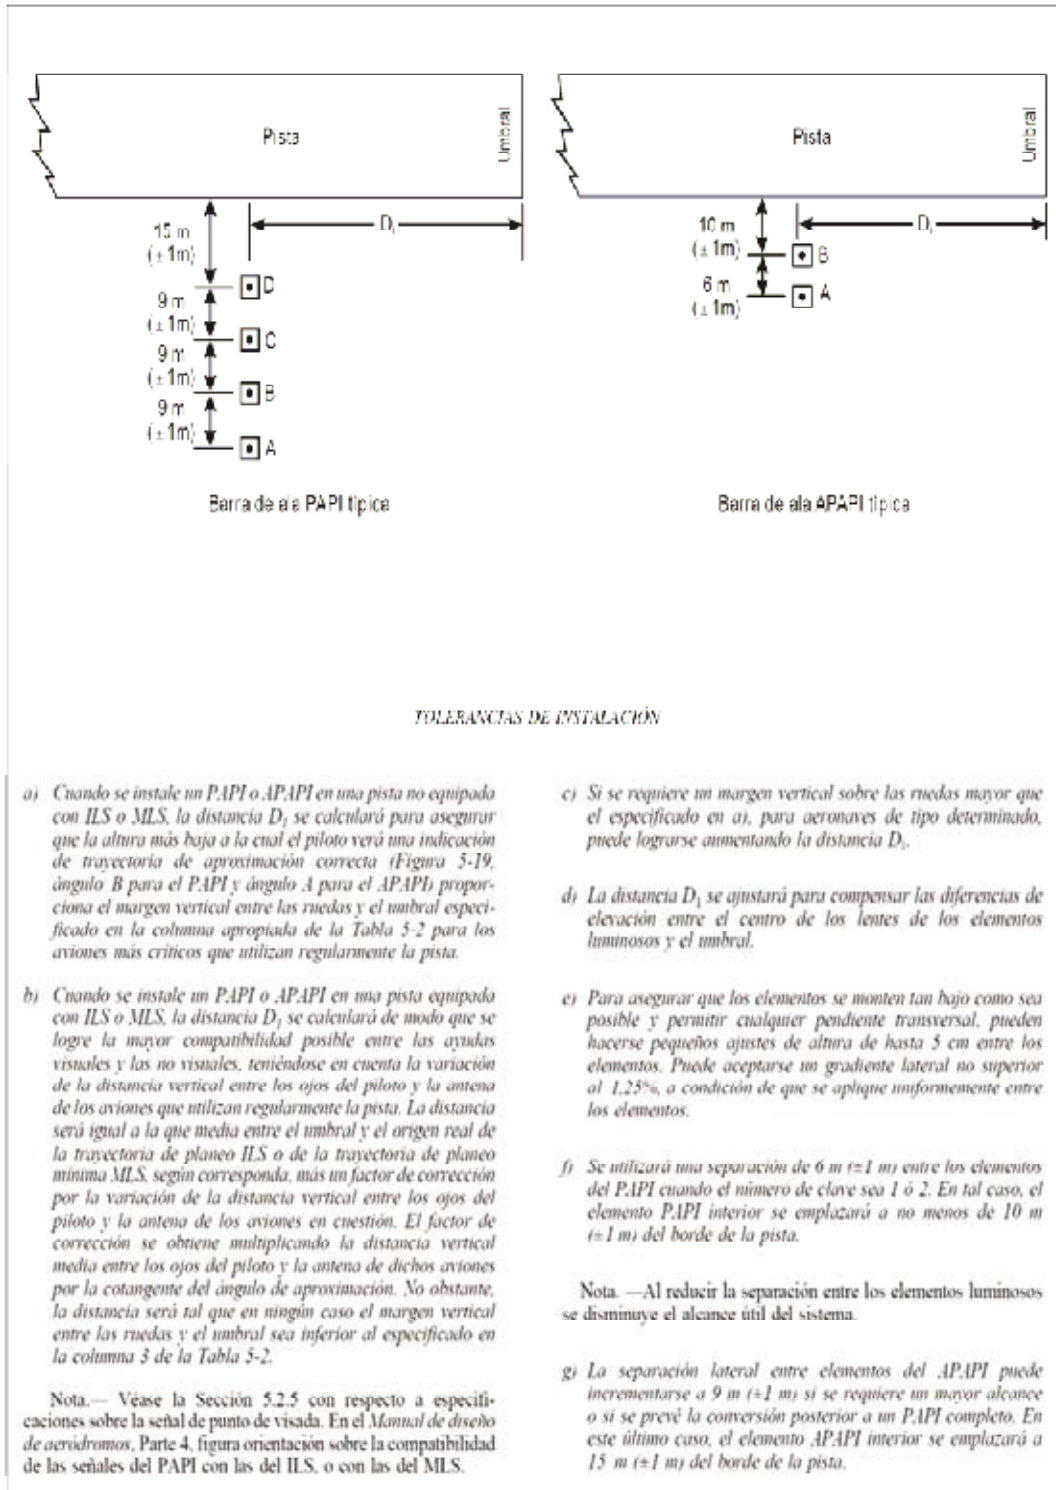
Pista

Umbral

15 m
(± 1m)

$D_1$

D

9 m
(± 1m)

C

9 m
(± 1m)

B

9 m
(± 1m)

A

Barra de ala PAPI típica

Pista

Umbral

10 m
(± 1m)

$D_1$

B

6 m
(± 1m)

A

Barra de ala APAPI típica

TOLERANCIAS DE INSTALACIÓN

a) Cuando se instale un PAPI o APAPI en una pista no equipada con ILS o MLS, la distancia $D_1$ se calculará para asegurar que la altura más baja a la cual el piloto verá una indicación de trayectoria de aproximación correcta (Figura 5-19, ángulo B para el PAPI y ángulo A para el APAPI) proporciona el margen vertical entre las ruedas y el umbral especificado en la columna apropiada de la Tabla 5-2 para los aviones más críticos que utilizan regularmente la pista.

b) Cuando se instale un PAPI o APAPI en una pista equipada con ILS o MLS, la distancia $D_1$ se calculará de modo que se logre la mayor compatibilidad posible entre las ayudas visuales y las no visuales, teniéndose en cuenta la variación de la distancia vertical entre los ojos del piloto y la antena de los aviones que utilizan regularmente la pista. La distancia será igual a la que media entre el umbral y el origen real de la trayectoria de planeo ILS o de la trayectoria de planeo mínima MLS, según corresponda, más un factor de corrección por la variación de la distancia vertical entre los ojos del piloto y la antena de los aviones en cuestión. El factor de corrección se obtiene multiplicando la distancia vertical media entre los ojos del piloto y la antena de dichos aviones por la cotangente del ángulo de aproximación. No obstante, la distancia será tal que en ningún caso el margen vertical entre las ruedas y el umbral sea inferior al especificado en la columna 3 de la Tabla 5-2.

Nota.— Véase la Sección 5.2.5 con respecto a especificaciones sobre la señal de punto de visada. En el Manual de diseño de aeródromos, Parte 4, figura orientación sobre la compatibilidad de las señales del PAPI con las del ILS, o con las del MLS.

c) Si se requiere un margen vertical sobre las ruedas mayor que el especificado en a), para aeronaves de tipo determinado, puede lograrse aumentando la distancia $D_1$.

d) La distancia $D_1$ se ajustará para compensar las diferencias de elevación entre el centro de los lentes de los elementos luminosos y el umbral.

e) Para asegurar que los elementos se monten tan bajo como sea posible y permitir cualquier pendiente transversal, pueden hacerse pequeños ajustes de altura de hasta 5 cm entre los elementos. Puede aceptarse un gradiente lateral no superior al 1,25%, a condición de que se aplique uniformemente entre los elementos.

f) Se utilizará una separación de 6 m (±1 m) entre los elementos del PAPI cuando el número de clave sea 1 ó 2. En tal caso, el elemento PAPI interior se emplazará a no menos de 10 m (±1 m) del borde de la pista.

Nota. —Al reducir la separación entre los elementos luminosos se disminuye el alcance útil del sistema.

g) La separación lateral entre elementos del APAPI puede incrementarse a 9 m (±1 m) si se requiere un mayor alcance o si se prevé la conversión posterior a un PAPI completo. En este último caso, el elemento APAPI interior se emplazará a 15 m (±1 m) del borde de la pista.